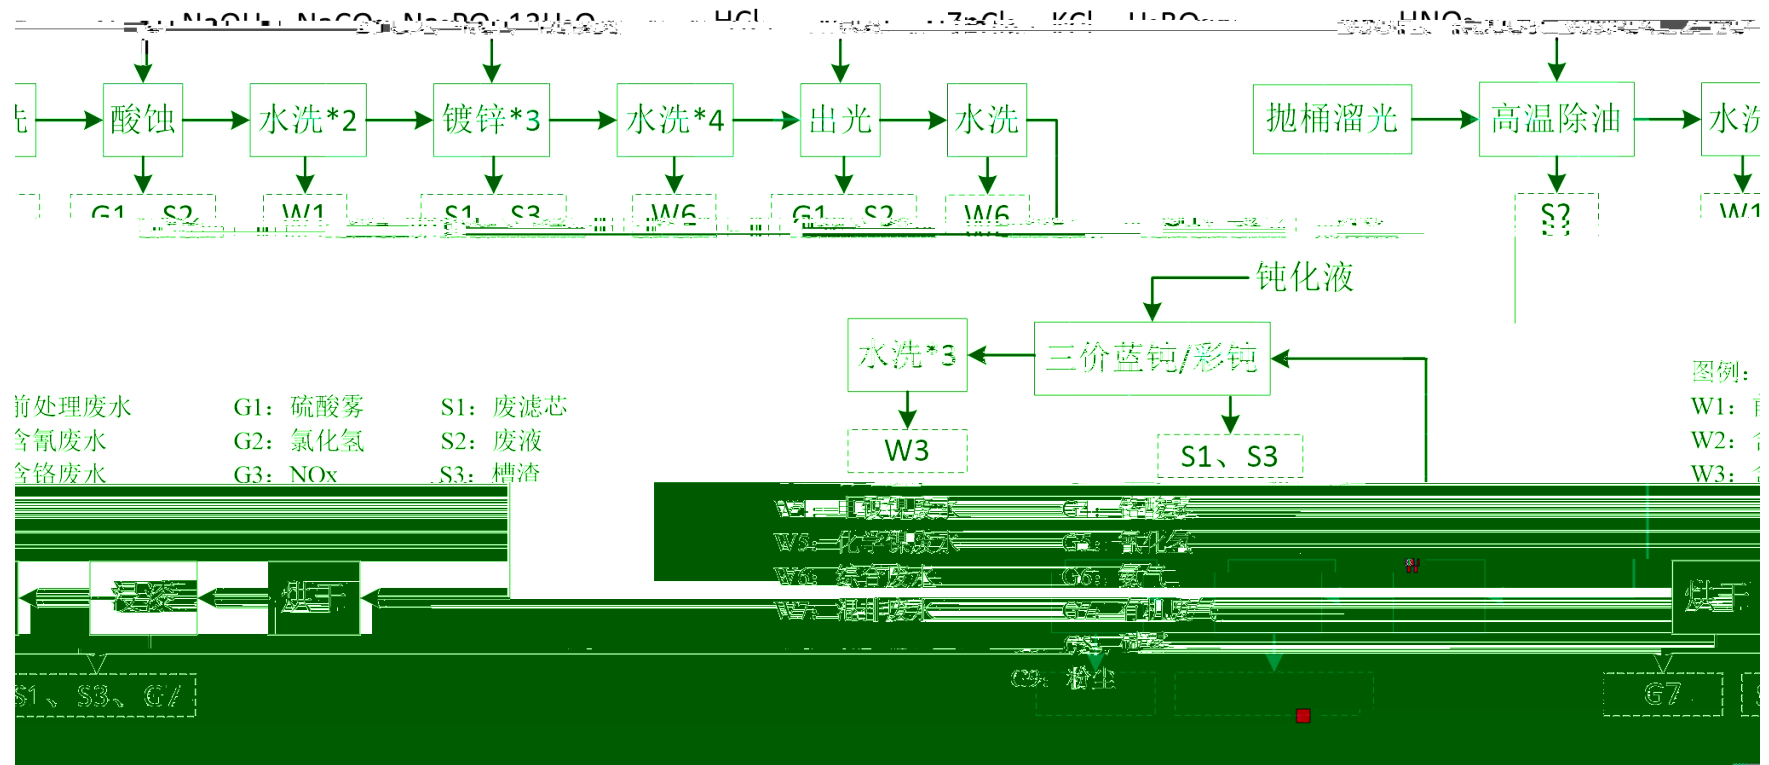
NaOH、NaCO₃、Na₃PO₄·12H₂O　HCl　ZnCl₂、KCl、H₃BO₃　HNO₃

光　酸蚀　水洗*2　镀锌*3　水洗*4　出光　水洗　抛桶溜光　高温除油　水洗

G1、S2　W1　S1、S3　W6　G1、S2　W6　S2　W1

钝化液

水洗*3　三价蓝钝/彩钝

W3　S1、S3

图例：
W1：前
W2：含
W3：含

前处理废水　G1：硫酸雾　S1：废滤芯
含氰废水　G2：氯化氢　S2：废液
含铬废水　G3：NOx　S3：槽渣

W4：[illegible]　G4：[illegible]
W5：化学镍废水　G5：氰化氢
W6：综合废水　G6：氨气
W7：混排废水　G7：有机废气
G8：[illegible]
G9：粉尘

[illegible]　烘干　烘干

S1、S3、G7　G7